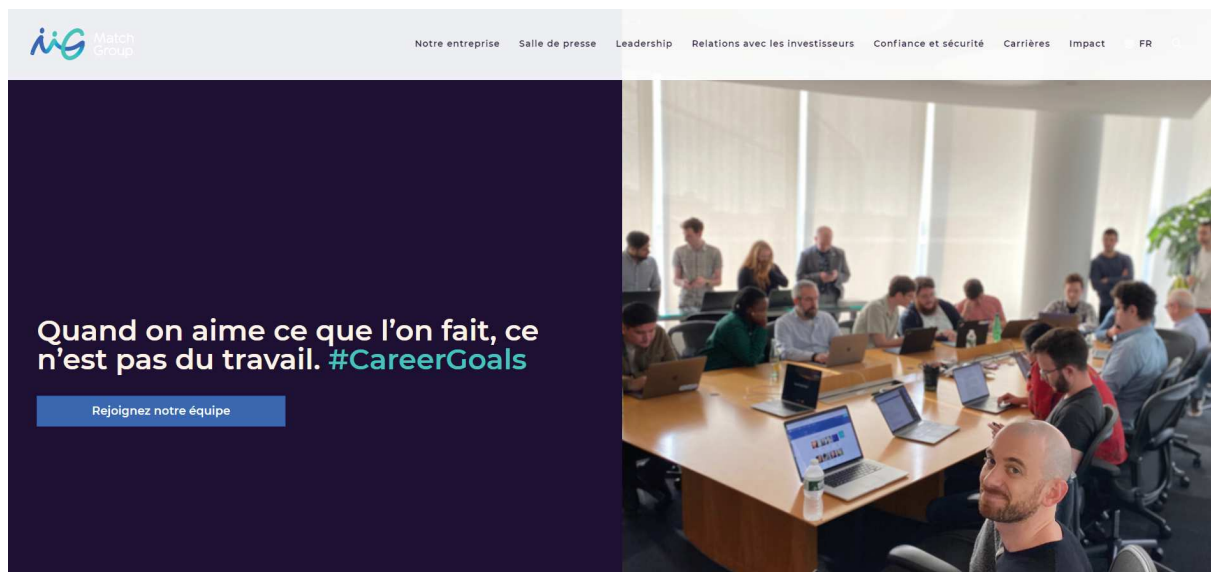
Match Group

Notre entreprise Salle de presse Leadership Relations avec les investisseurs Confiance et sécurité Carrières Impact FR

Quand on aime ce que l'on fait, ce n'est pas du travail. #CareerGoals

Rejoignez notre équipe